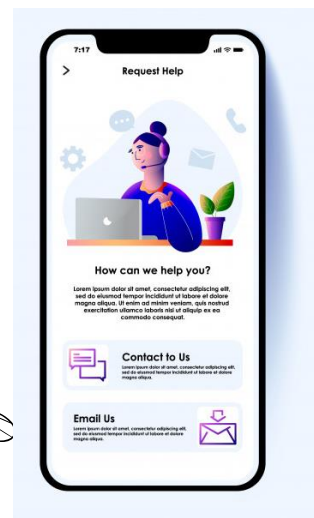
7:17

>

Request Help

How can we help you?

Lorem ipsum dolor sit amet, consectetur adipiscing elit, sed do eiusmod tempor incididunt ut labore et dolore magna aliqua. Ut enim ad minim veniam, quis nostrud exercitation ullamco laboris nisi ut aliquip ex ea commodo consequat.

Contact to Us

Lorem ipsum dolor sit amet, consectetur adipiscing elit, sed do eiusmod tempor incididunt ut labore et dolore magna aliqua.

Email Us

Lorem ipsum dolor sit amet, consectetur adipiscing elit, sed do eiusmod tempor incididunt ut labore et dolore magna aliqua.